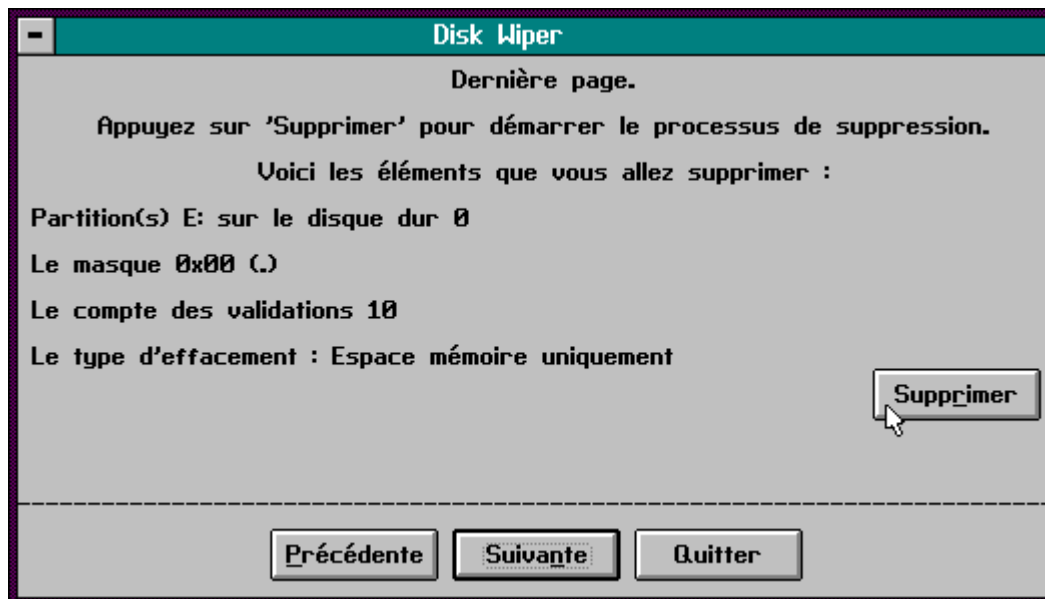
Disk Wiper

Dernière page.

Appuyez sur 'Supprimer' pour démarrer le processus de suppression.

Voici les éléments que vous allez supprimer :

Partition(s) E: sur le disque dur 0

Le masque 0x00 (.)

Le compte des validations 10

Le type d'effacement : Espace mémoire uniquement

Supprimer

Précédente

Suivante

Quitter